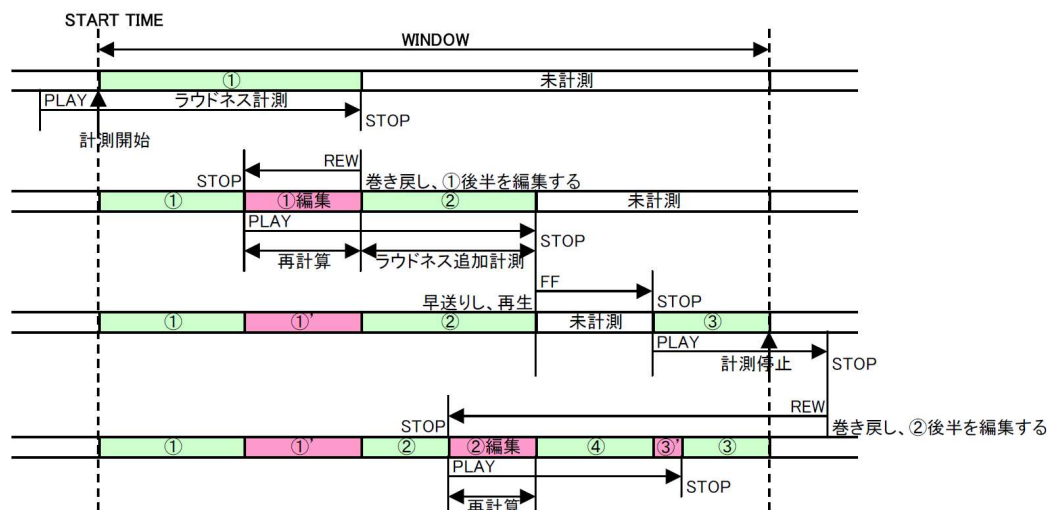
START TIME

WINDOW

①

未計測

PLAY

ラウドネス計測

STOP

計測開始

REW

STOP

巻き戻し、①後半を編集する

①

①編集

②

未計測

PLAY

STOP

再計算

ラウドネス追加計測

FF

早送りし、再生

STOP

①

①'

②

未計測

③

PLAY

計測停止

STOP

REW

STOP

巻き戻し、②後半を編集する

①

①'

②

②編集

④

③'

③

PLAY

STOP

再計算